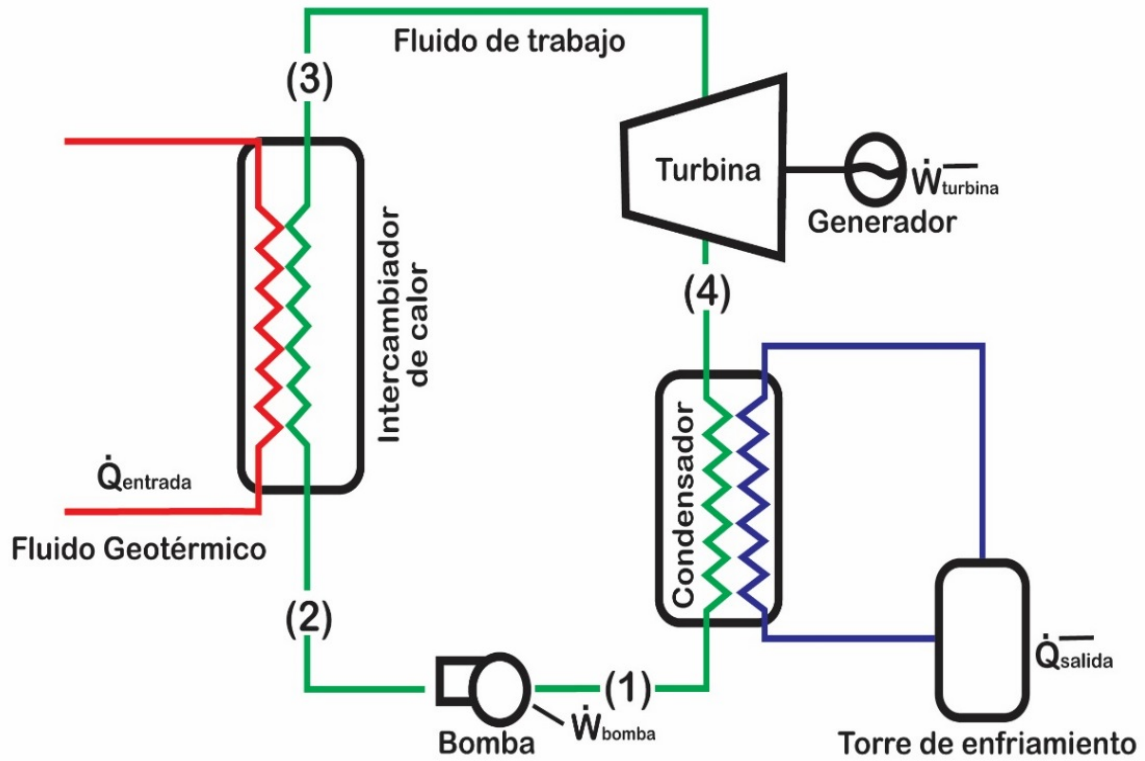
Fluido de trabajo

(3)

Turbina

$\dot{W}_{turbina}$

Generador

Intercambiador de calor

(4)

Condensador

$\dot{Q}_{entrada}$

Fluido Geotérmico

(2)

$\dot{Q}_{salida}$

(1)

$\dot{W}_{bomba}$

Bomba

Torre de enfriamiento